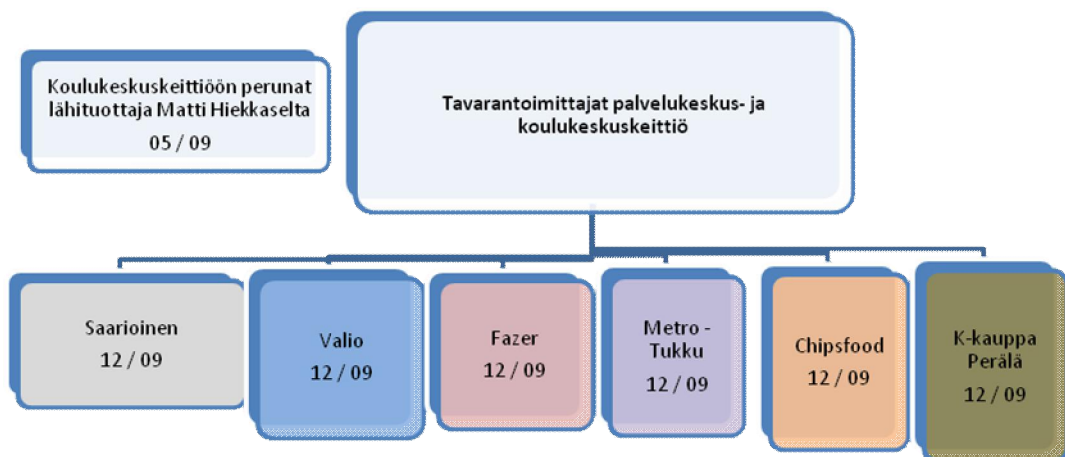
Koulukeskuskeittiöön perunat lähituottaja Matti Hiekkaselta
05 / 09

Tavarantoimittajat palvelukeskus- ja koulukeskuskeittiö

Saarioinen
12 / 09

Valio
12 / 09

Fazer
12 / 09

Metro - Tukku
12 / 09

Chipsfood
12 / 09

K-kauppa Perälä
12 / 09